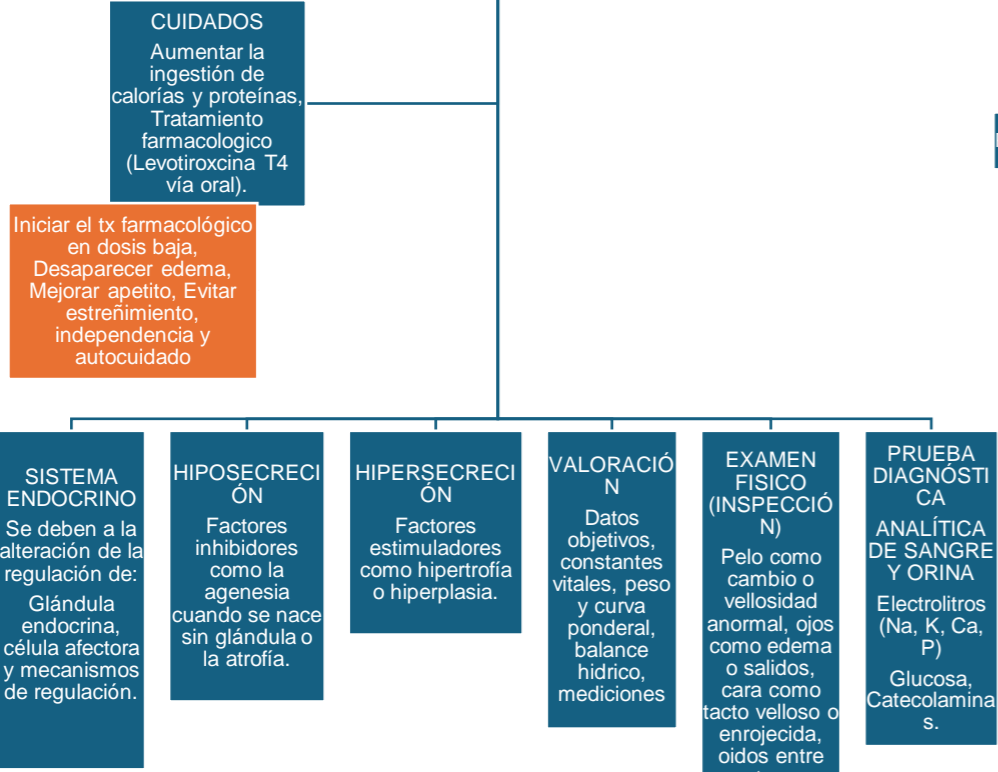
CUIDADOS
Aumentar la ingestión de calorías y proteínas, Tratamiento farmacologico (Levotiroxcina T4 vía oral).

Iniciar el tx farmacológico en dosis baja, Desaparecer edema, Mejorar apetito, Evitar estreñimiento, independencia y autocuidado

SISTEMA ENDOCRINO
Se deben a la alteración de la regulación de:
Glándula endocrina, célula afectora y mecanismos de regulación.

HIPOSECRECIÓN
Factores inhibidores como la agenesia cuando se nace sin glándula o la atrofía.

HIPERSECRECIÓN
Factores estimuladores como hipertrofía o hiperplasia.

VALORACIÓN
Datos objetivos, constantes vitales, peso y curva ponderal, balance hidrico, mediciones

EXAMEN FISICO (INSPECCIÓN)
Pelo como cambio o vellosidad anormal, ojos como edema o salidos, cara como tacto velloso o enrojecida, oidos entre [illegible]

PRUEBA DIAGNÓSTICA
ANALÍTICA DE SANGRE Y ORINA
Electrolitros (Na, K, Ca, P)
Glucosa, Catecolaminas.